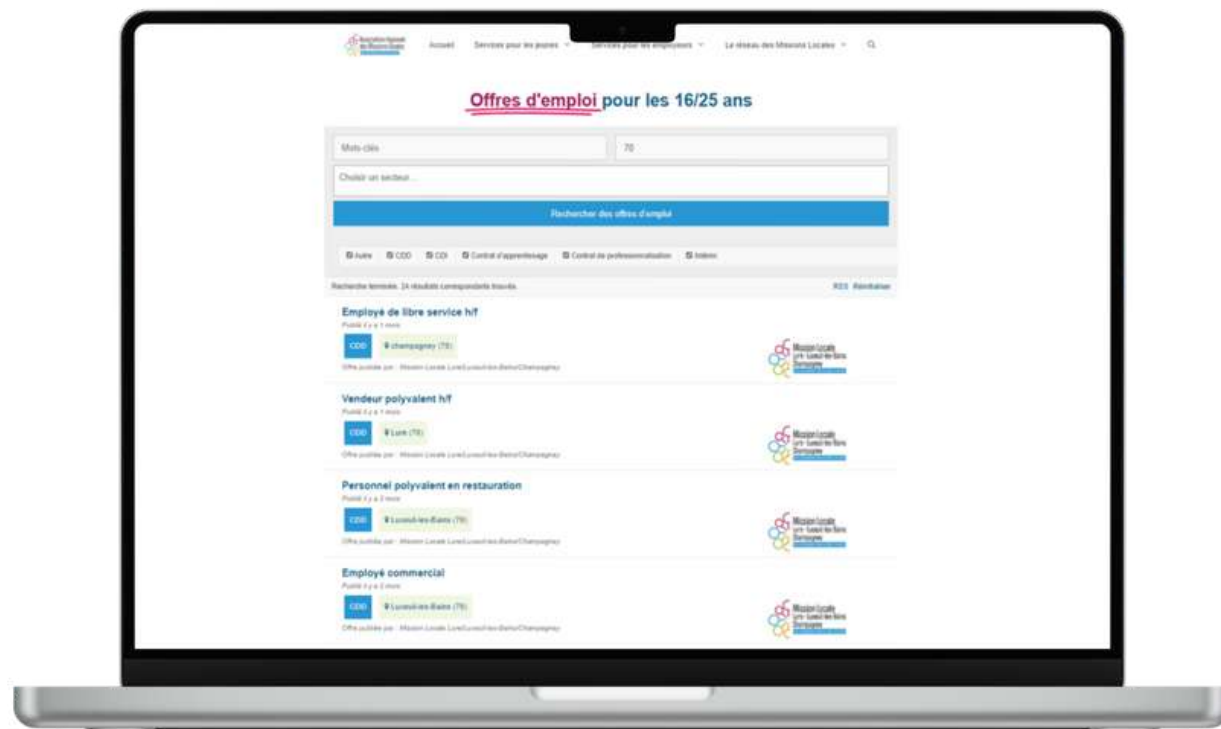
Association Régionale des Missions Locales

Accueil Services pour les jeunes Services pour les employeurs Le réseau des Missions Locales

Offres d'emploi pour les 16/25 ans

Mots-clés

70

Choisir un secteur...

Rechercher des offres d'emploi

Autre CDD CDI Contrat d'apprentissage Contrat de professionnalisation Intérim

Recherche terminée. 24 résultats correspondants trouvés.

RSS Réinitialiser

Employé de libre service h/f

Posté il y a 1 mois

CDD

champagney (70)

Offre publiée par : Mission Locale Lure/Luxeuil-les-Bains/Champagney

Mission Locale Lure · Luxeuil-les-Bains Champagney

Vendeur polyvalent h/f

Posté il y a 1 mois

CDD

Lure (70)

Offre publiée par : Mission Locale Lure/Luxeuil-les-Bains/Champagney

Mission Locale Lure · Luxeuil-les-Bains Champagney

Personnel polyvalent en restauration

Posté il y a 2 mois

CDD

Luxeuil-les-Bains (70)

Offre publiée par : Mission Locale Lure/Luxeuil-les-Bains/Champagney

Mission Locale Lure · Luxeuil-les-Bains Champagney

Employé commercial

Posté il y a 2 mois

CDD

Luxeuil-les-Bains (70)

Offre publiée par : Mission Locale Lure/Luxeuil-les-Bains/Champagney

Mission Locale Lure · Luxeuil-les-Bains Champagney